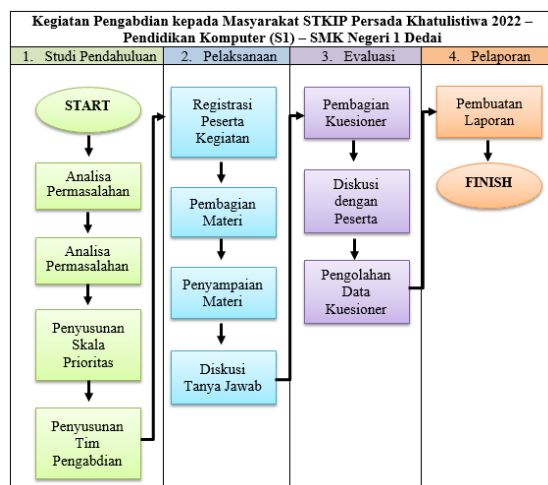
Kegiatan Pengabdian kepada Masyarakat STKIP Persada Khatulistiwa 2022 – Pendidikan Komputer (S1) – SMK Negeri 1 Dedai

1. Studi Pendahuluan

START

Analisa Permasalahan

Analisa Permasalahan

Penyusunan Skala Prioritas

Penyusunan Tim Pengabdian

2. Pelaksanaan

Registrasi Peserta Kegiatan

Pembagian Materi

Penyampaian Materi

Diskusi Tanya Jawab

3. Evaluasi

Pembagian Kuesioner

Diskusi dengan Peserta

Pengolahan Data Kuesioner

4. Pelaporan

Pembuatan Laporan

FINISH